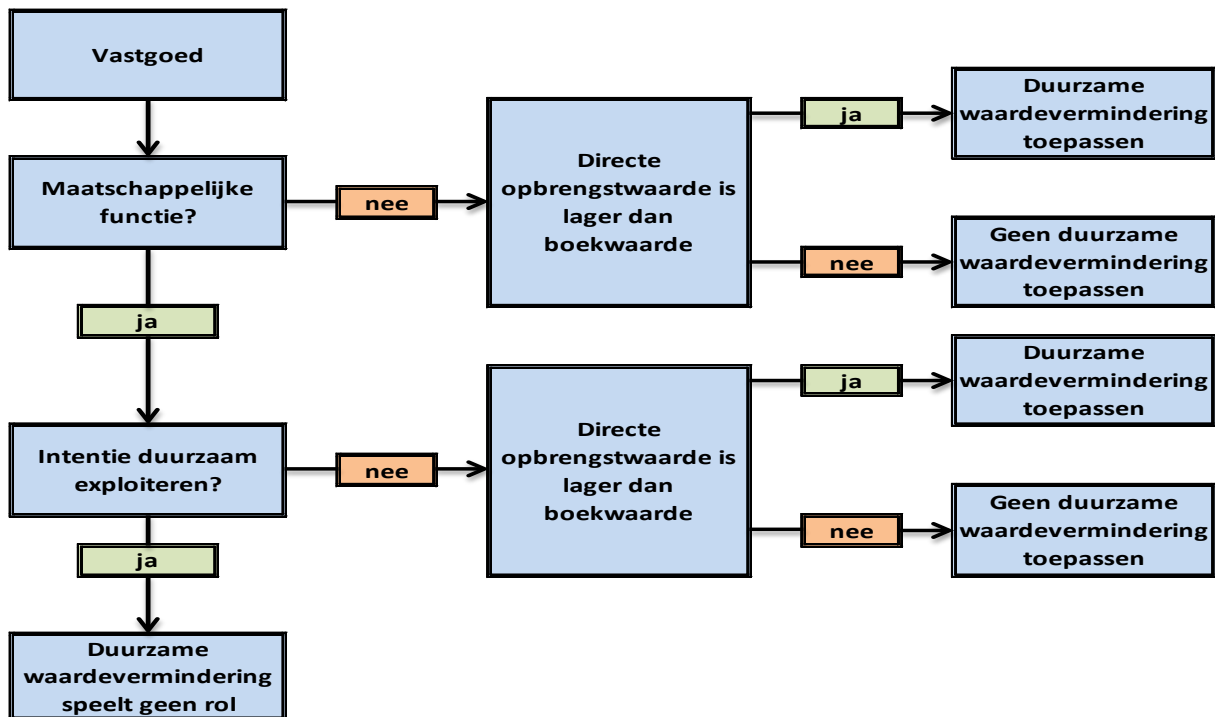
Vastgoed

Maatschappelijke functie?

nee

Directe opbrengstwaarde is lager dan boekwaarde

ja

Duurzame waardevermindering toepassen

nee

Geen duurzame waardevermindering toepassen

ja

Intentie duurzaam exploiteren?

nee

Directe opbrengstwaarde is lager dan boekwaarde

ja

Duurzame waardevermindering toepassen

nee

Geen duurzame waardevermindering toepassen

ja

Duurzame waardevermindering speelt geen rol